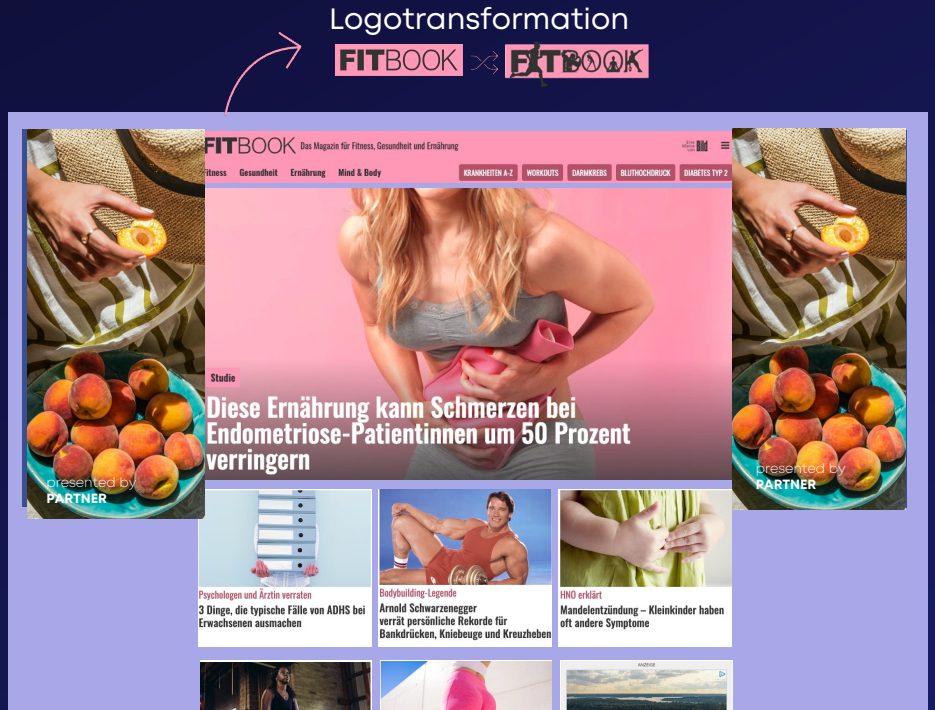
Logotransformation

FITBOOK FITBOOK

FITBOOK Das Magazin für Fitness, Gesundheit und Ernährung

Fitness Gesundheit Ernährung Mind & Body

KRANKHEITEN A-Z WORKOUTS DARMKREBS BLUTHOCHDRUCK DIABETES TYP 2

Studie

Diese Ernährung kann Schmerzen bei Endometriose-Patientinnen um 50 Prozent verringern

presented by PARTNER

presented by PARTNER

Psychologen und Ärztin verraten
3 Dinge, die typische Fälle von ADHS bei Erwachsenen ausmachen

Bodybuilding-Legende
Arnold Schwarzenegger verrät persönliche Rekorde für Bankdrücken, Kniebeuge und Kreuzheben

HNO erklärt
Mandelentzündung – Kleinkinder haben oft andere Symptome

ANZEIGE